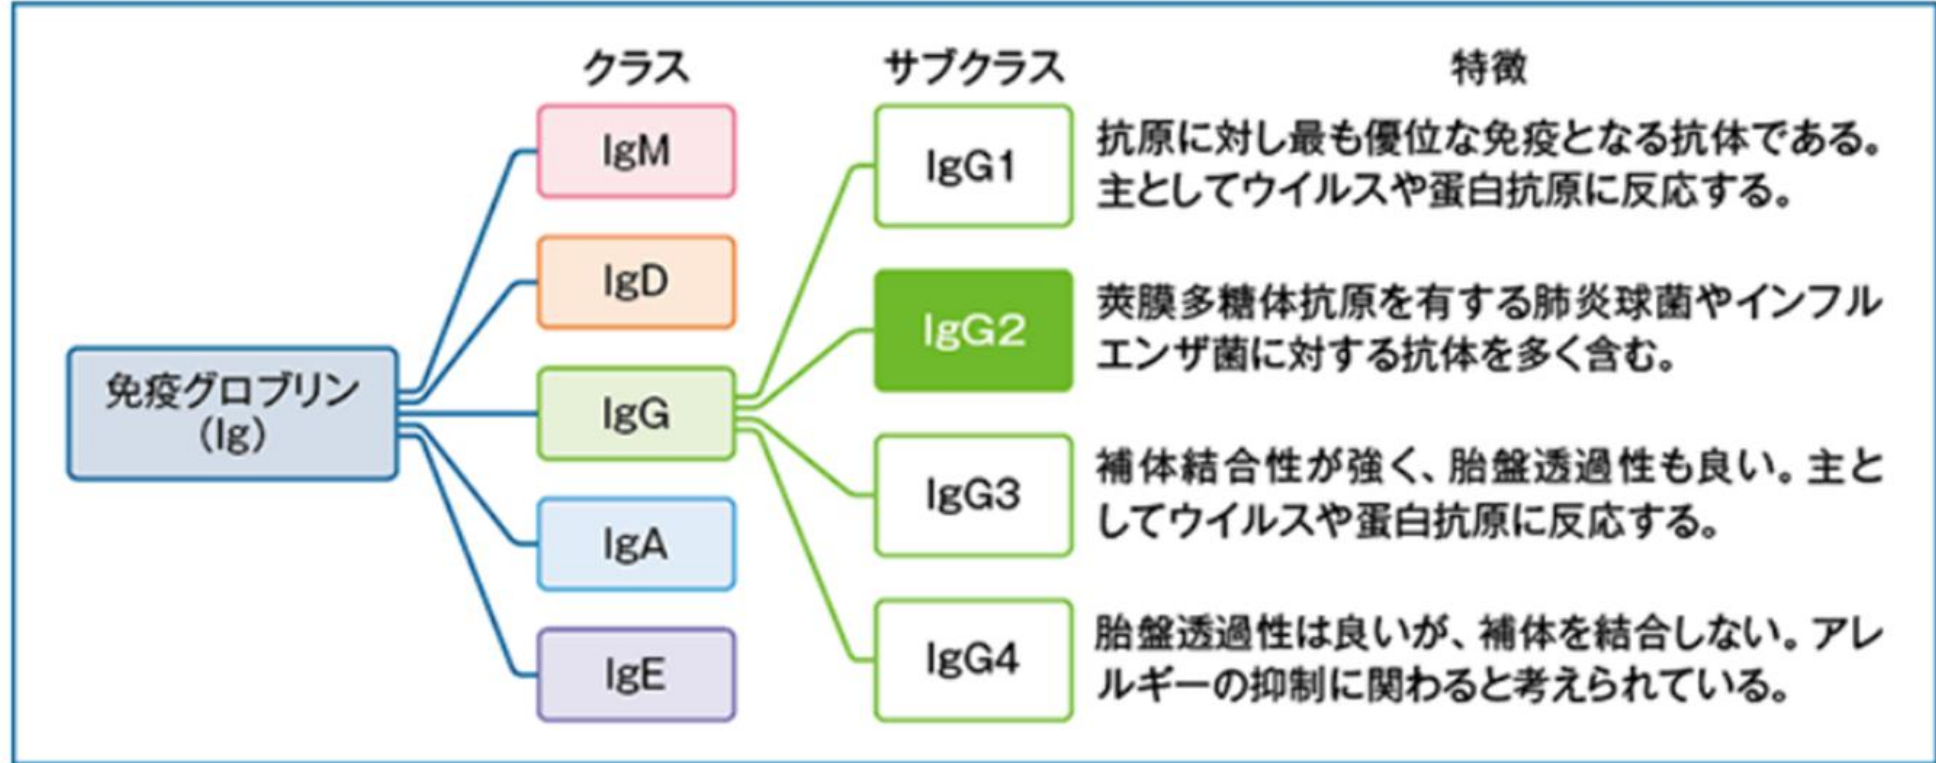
クラス

サブクラス

特徴

免疫グロブリン
(Ig)

IgM

IgD

IgG

IgA

IgE

IgG1

抗原に対し最も優位な免疫となる抗体である。主としてウイルスや蛋白抗原に反応する。

IgG2

莢膜多糖体抗原を有する肺炎球菌やインフルエンザ菌に対する抗体を多く含む。

IgG3

補体結合性が強く、胎盤透過性も良い。主としてウイルスや蛋白抗原に反応する。

IgG4

胎盤透過性は良いが、補体を結合しない。アレルギーの抑制に関わると考えられている。